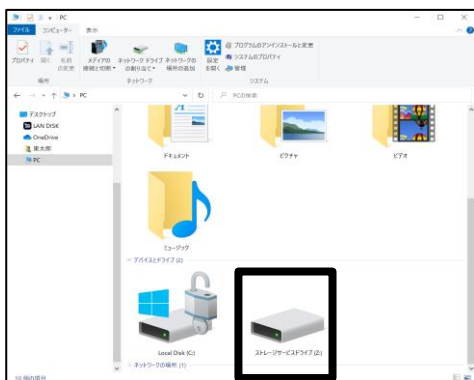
PC

ファイル コンピューター 表示

プロパティ 開く 名前の変更 メディアの接続と切断 ネットワークドライブの割り当て ネットワークの場所の追加 設定を開く

プログラムのアンインストールと変更
システムのプロパティ
管理

場所 ネットワーク システム

PC

PCの検索

デスクトップ
LAN DISK
OneDrive
東太郎
PC

ドキュメント ピクチャ ビデオ

ミュージック

デバイスとドライブ (2)

Local Disk (C:)

ストレージサービスドライブ (Z:)

ネットワークの場所 (1)

10 個の項目